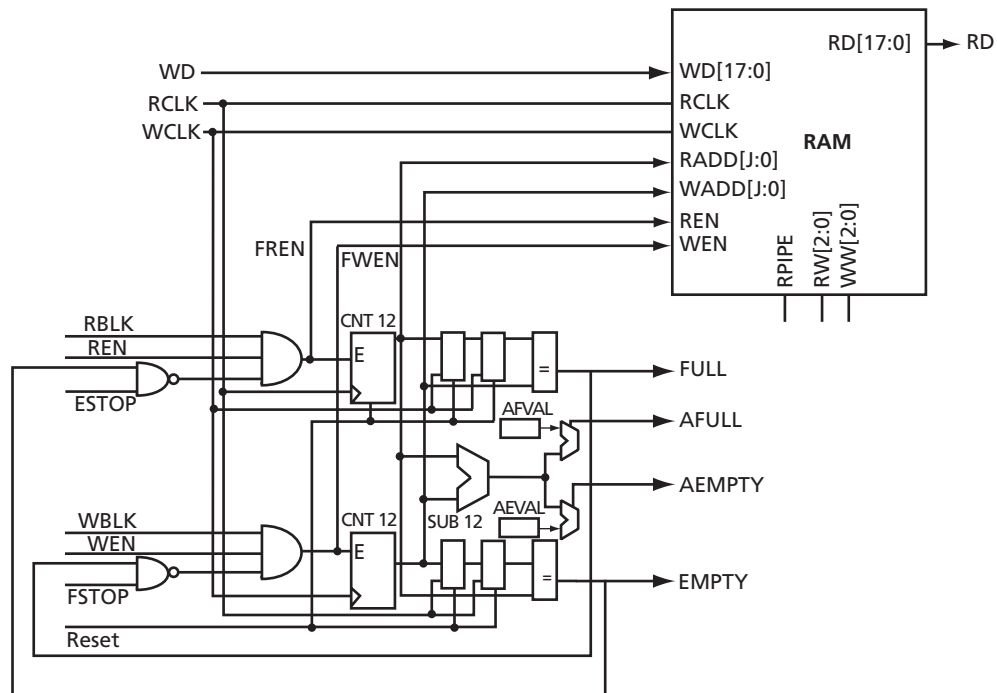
RD[17:0]
RD
WD
WD[17:0]
RCLK
RCLK
WCLK
WCLK
RAM
RADD[J:0]
WADD[J:0]
REN
FREN
WEN
FWEN
RPIPE
RW[2:0]
WW[2:0]
RBLK
REN
CNT 12
E
ESTOP
=
FULL
AFVAL
AFULL
AEMPTY
WBLK
CNT 12
SUB 12
AEVAL
WEN
E
FSTOP
=
EMPTY
Reset